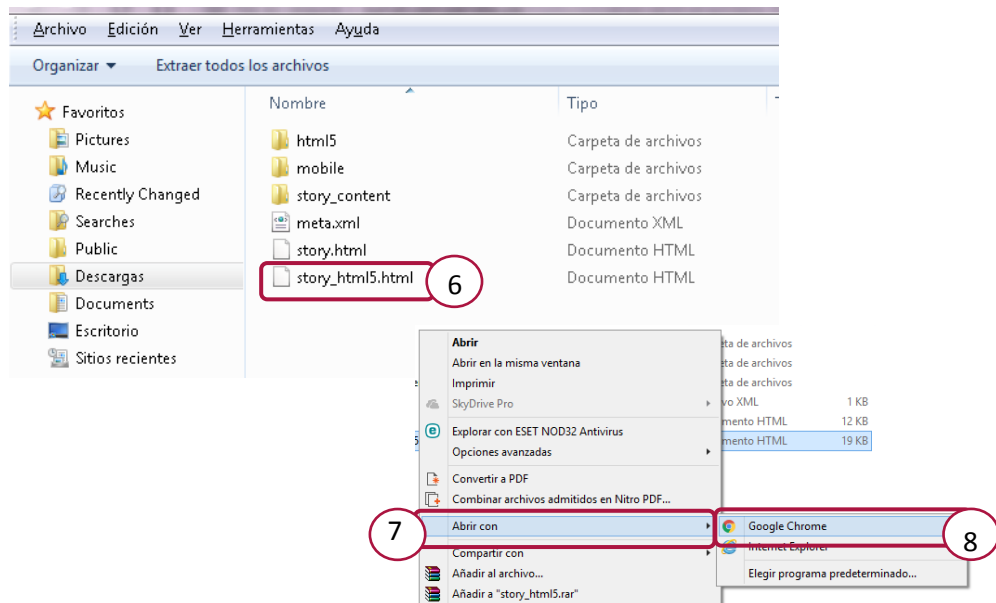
Archivo Edición Ver Herramientas Ayuda

Organizar ▾ Extraer todos los archivos

Favoritos
Pictures
Music
Recently Changed
Searches
Public
Descargas
Documents
Escritorio
Sitios recientes

| Nombre | Tipo |
|---|---|
| html5 | Carpeta de archivos |
| mobile | Carpeta de archivos |
| story_content | Carpeta de archivos |
| meta.xml | Documento XML |
| story.html | Documento HTML |
| story_html5.html | Documento HTML |

6

Abrir
Abrir en la misma ventana
Imprimir
SkyDrive Pro
Explorar con ESET NOD32 Antivirus
Opciones avanzadas
Convertir a PDF
Combinar archivos admitidos en Nitro PDF...
Abrir con
Compartir con
Añadir al archivo...
Añadir a "story_html5.rar"

eta de archivos
eta de archivos
eta de archivos
o XML 1 KB
omento HTML 12 KB
omento HTML 19 KB

7

Google Chrome
Internet Explorer
Elegir programa predeterminado...

8